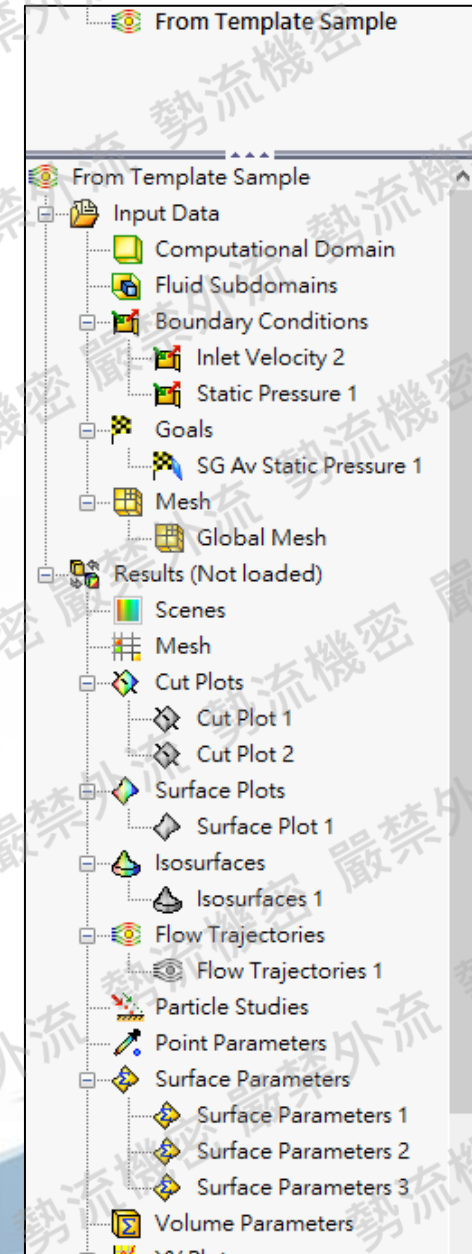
From Template Sample

From Template Sample
Input Data
Computational Domain
Fluid Subdomains
Boundary Conditions
Inlet Velocity 2
Static Pressure 1
Goals
SG Av Static Pressure 1
Mesh
Global Mesh
Results (Not loaded)
Scenes
Mesh
Cut Plots
Cut Plot 1
Cut Plot 2
Surface Plots
Surface Plot 1
Isosurfaces
Isosurfaces 1
Flow Trajectories
Flow Trajectories 1
Particle Studies
Point Parameters
Surface Parameters
Surface Parameters 1
Surface Parameters 2
Surface Parameters 3
Volume Parameters
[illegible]

勢流機密 嚴禁外流 勢流機密 嚴禁外流 勢流機密 嚴禁外流 勢流機密 嚴禁外流 勢流機密 嚴禁外流 勢流機密